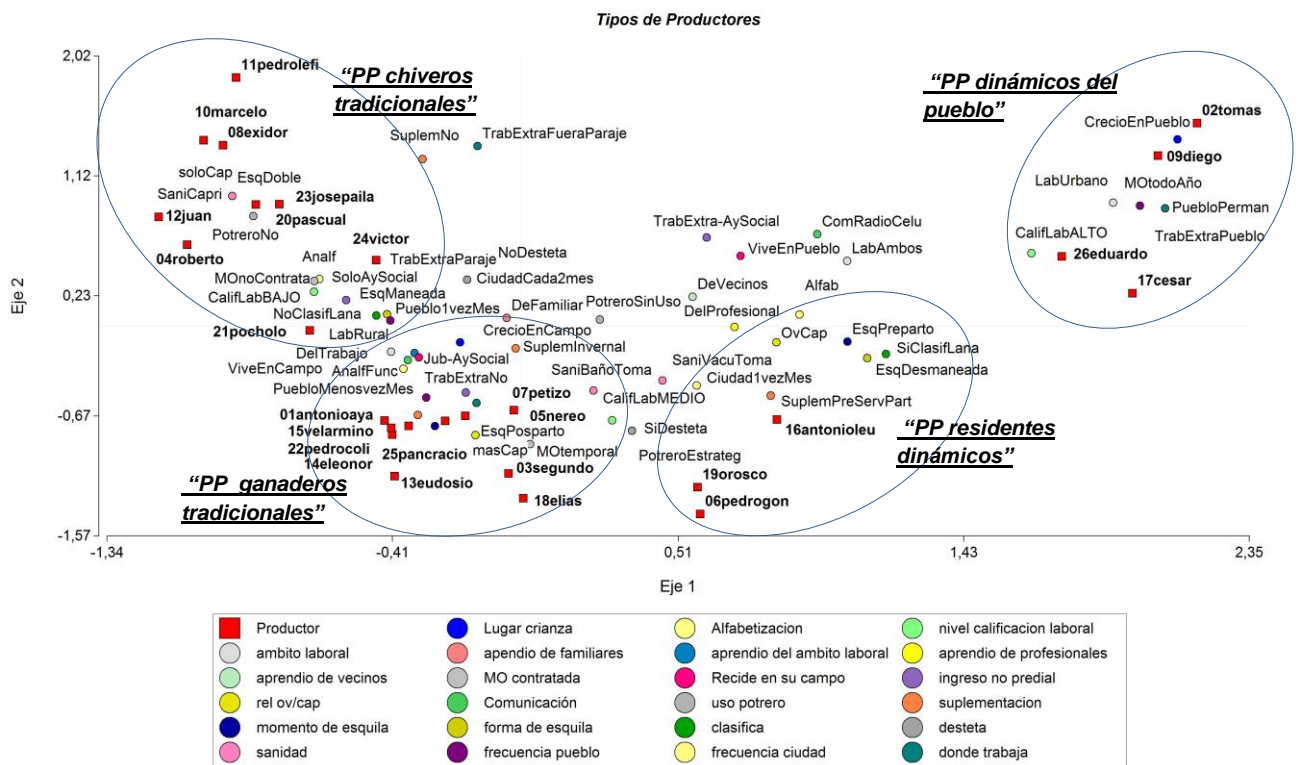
Tipos de Productores

“PP chiveros tradicionales”

“PP dinámicos del pueblo”

“PP residentes dinámicos”

“PP ganaderos tradicionales”

2,02
1,12
0,23
-0,67
-1,57

Eje 2

-1,34
-0,41
0,51
1,43
2,35

Eje 1

11pedrolefi
10marcelo
08exidor
soloCap
EsqDoble
SaniCapri
23josepaila
12juan
20pascual
PotreroNo
04roberto
24victor
TrabExtraParaje
Analf
MOnoContrata
SoloAySocial
CalifLabBAJO
EsqManeada
NoClasifLana
Pueblo1vezMes
21pocholo
LabRural
DelTrabajo
Jub-AySocial
ViveEnCampo
AnalfFunc
PuebloMenosvezMes
TrabExtraNo
01antonioaya
15velarmino
22pedrocoli
14eleonor
13eudosio
25pancracio
SuplemNo
TrabExtraFueraParaje
NoDesteta
CiudadCada2mes
DeFamiliar
PotreroSinUso
CrecioEnCampo
SuplemInvernal
SaniBañoToma
07petizo
05nereo
CalifLabMEDIO
EsqPosparto
masCap
MOtemporal
SiDesteta
03segundo
18elias
TrabExtra-AySocial
ComRadioCelu
ViveEnPueblo
LabAmbos
DeVecinos
Alfab
DelProfesional
OvCap
EsqPreparto
SiClasifLana
EsqDesmaneada
SaniVacuToma
Ciudad1vezMes
SuplemPreServPart
16antonioleu
PotreroEstrateg
19orosco
06pedrogon
02tomas
CrecioEnPueblo
09diego
LabUrbano
MOtodoAño
PuebloPerman
CalifLabALTO
26eduardo
TrabExtraPueblo
17cesar

Productor
ambito laboral
aprendio de vecinos
rel ov/cap
momento de esquila
sanidad
Lugar crianza
apendio de familiares
MO contratada
Comunicación
forma de esquila
frecuencia pueblo
Alfabetizacion
aprendio del ambito laboral
Recide en su campo
uso potrero
clasifica
frecuencia ciudad
nivel calificacion laboral
aprendio de profesionales
ingreso no predial
suplementacion
desteta
donde trabaja